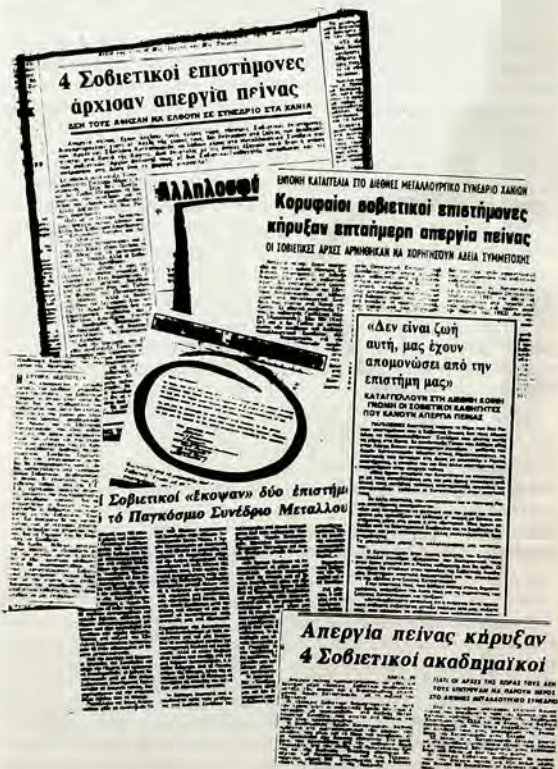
4 Σοβιετικοί επιστήμονες άρχισαν απεργία πείνας

ΔΕΝ ΤΟΥΣ ΑΦΗΣΑΝ ΝΑ ΕΛΘΟΥΝ ΣΕ ΣΥΝΕΔΡΙΟ ΣΤΑ ΧΑΝΙΑ

Αλληλεγγύη

ΕΝΤΟΝΗ ΚΑΤΑΓΓΕΛΙΑ ΣΤΟ ΔΙΕΘΝΕΣ ΜΕΤΑΛΛΟΥΡΓΙΚΟ ΣΥΝΕΔΡΙΟ ΧΑΝΙΩΝ

Κορυφαίοι σοβιετικοί επιστήμονες κήρυξαν επταήμερη απεργία πείνας

ΟΙ ΣΟΒΙΕΤΙΚΕΣ ΑΡΧΕΣ ΑΡΝΗΘΗΚΑΝ ΝΑ ΧΟΡΗΓΗΣΟΥΝ ΑΔΕΙΑ ΣΥΜΜΕΤΟΧΗΣ

«Δεν είναι ζωή αυτή, μας έχουν απομονώσει από την επιστήμη μας»

ΚΑΤΑΓΓΕΛΛΟΥΝ ΣΤΗ ΔΙΕΘΝΗ ΚΟΙΝΗ ΓΝΩΜΗ ΟΙ ΣΟΒΙΕΤΙΚΟΙ ΚΑΘΗΓΗΤΕΣ ΠΟΥ ΚΑΝΟΥΝ ΑΠΕΡΓΙΑ ΠΕΙΝΑΣ

Οι Σοβιετικοί «έκοψαν» δύο επιστήμ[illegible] από τό Παγκόσμιο Συνέδριο Μεταλλου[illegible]

Απεργία πείνας κήρυξαν 4 Σοβιετικοί ακαδημαϊκοί

ΓΙΑΤΙ ΟΙ ΑΡΧΕΣ ΤΗΣ ΧΩΡΑΣ ΤΟΥΣ ΔΕΝ ΤΟΥΣ ΕΠΕΤΡΕΨΑΝ ΝΑ ΠΑΡΟΥΝ ΜΕΡΟΣ ΣΤΟ ΔΙΕΘΝΕΣ ΜΕΤΑΛΛΟΥΡΓΙΚΟ ΣΥΝΕΔΡΙΟ

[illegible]